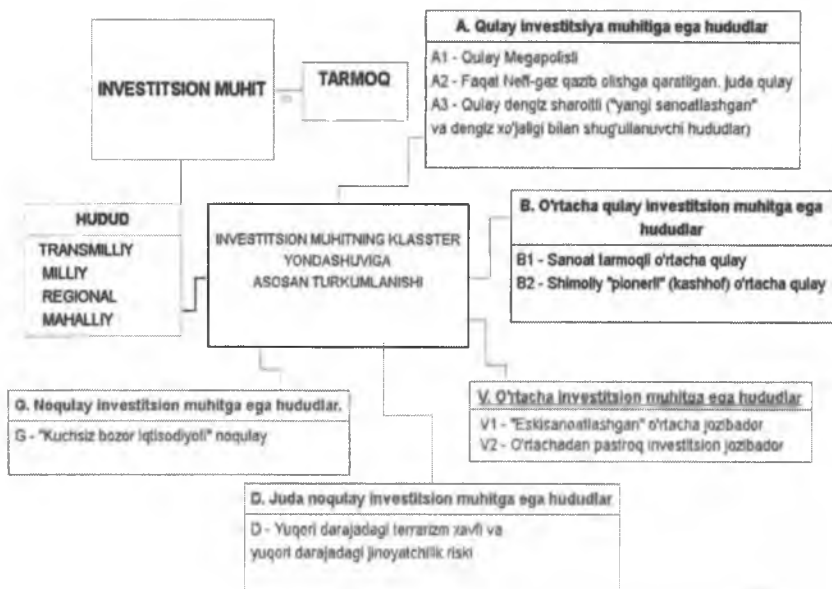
INVESTITSION MUHIT

TARMOQ

A. Qulay investitsiya muhitiga ega hududlar

A1 - Qulay Megapolisli

A2 - Faqat Neft-gaz qazib olishga qaratilgan, juda qulay

A3 - Qulay dengiz sharoitli ("yangi sanoatlashgan" va dengiz xo'jaligi bilan shug'ullanuvchi hududlar)

HUDUD

TRANSMILLIY

MILLIY

REGIONAL

MAHALLIY

INVESTITSION MUHITNING KLASSTER YONDASHUVIGA ASOSAN TURKUMLANISHI

B. O'rtacha qulay investitsion muhitga ega hududlar

B1 - Sanoat tarmoqli o'rtacha qulay

B2 - Shimoliy "pionerli" (kashhof) o'rtacha qulay

G. Noqulay investitsion muhitga ega hududlar.

G - "Kuchsiz bozor iqtisodiyoti" noqulay

V. O'rtacha investitsion muhitga ega hududlar

V1 - "Eskisanoatlashgan" o'rtacha jozibador

V2 - O'rtachadan pastroq investitsion jozibador

D. Juda noqulay investitsion muhitga ega hududlar

D - Yuqori darajadagi terrarizm xavfi va yuqori darajadagi jinoyatchilik riski